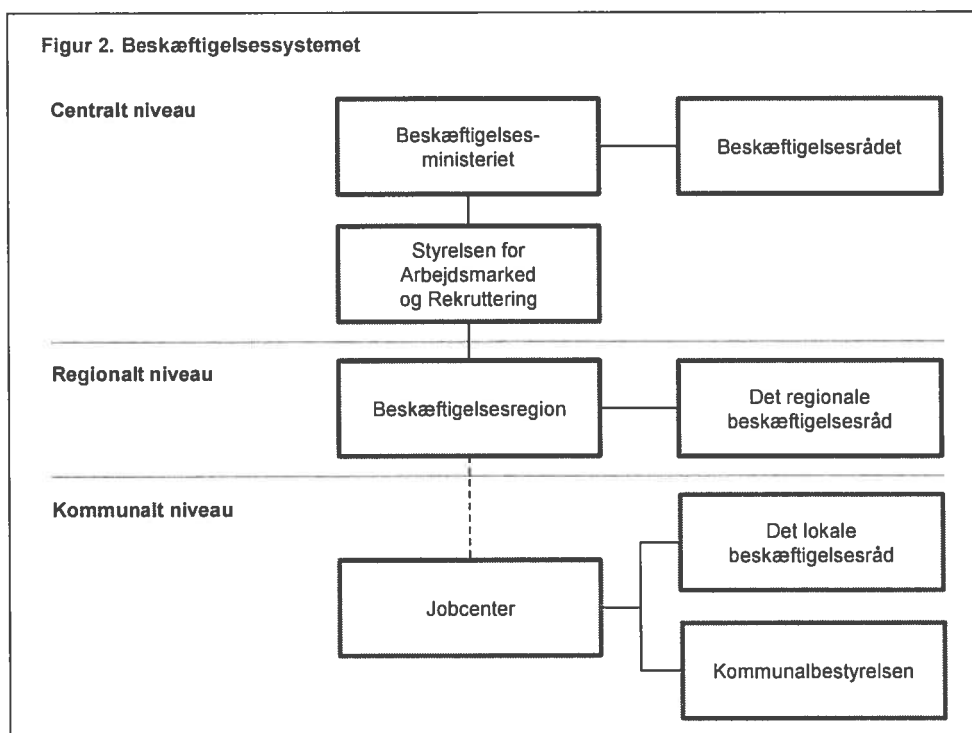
Figur 2. Beskæftigelsessystemet

Centralt niveau

Beskæftigelsesministeriet

Beskæftigelsesrådet

Styrelsen for Arbejdsmarked og Rekruttering

Regionalt niveau

Beskæftigelsesregion

Det regionale beskæftigelsesråd

Kommunalt niveau

Det lokale beskæftigelsesråd

Jobcenter

Kommunalbestyrelsen